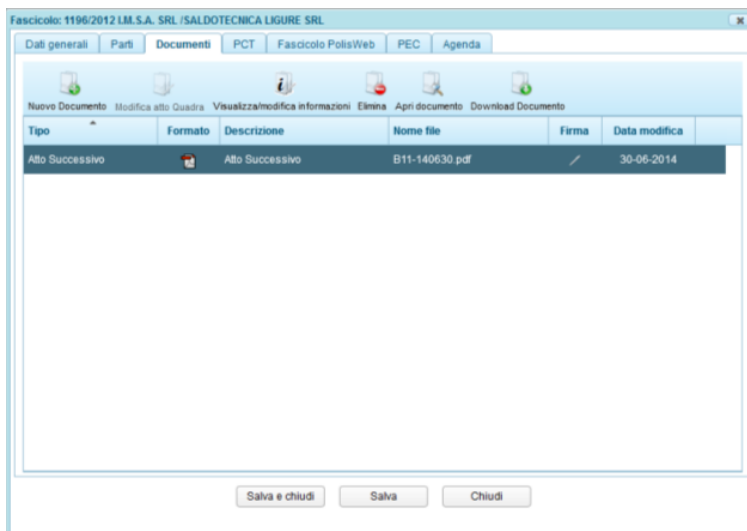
Fascicolo: 1196/2012 I.M.S.A. SRL /SALDOTECNICA LIGURE SRL

Dati generali | Parti | Documenti | PCT | Fascicolo PolisWeb | PEC | Agenda

Nuovo Documento | Modifica atto Quadra | Visualizza/modifica informazioni | Elimina | Apri documento | Download Documento

| Tipo | Formato | Descrizione | Nome file | Firma | Data modifica |
|---|---|---|---|---|---|
| Atto Successivo | | Atto Successivo | B11-140630.pdf | | 30-06-2014 |

Salva e chiudi | Salva | Chiudi